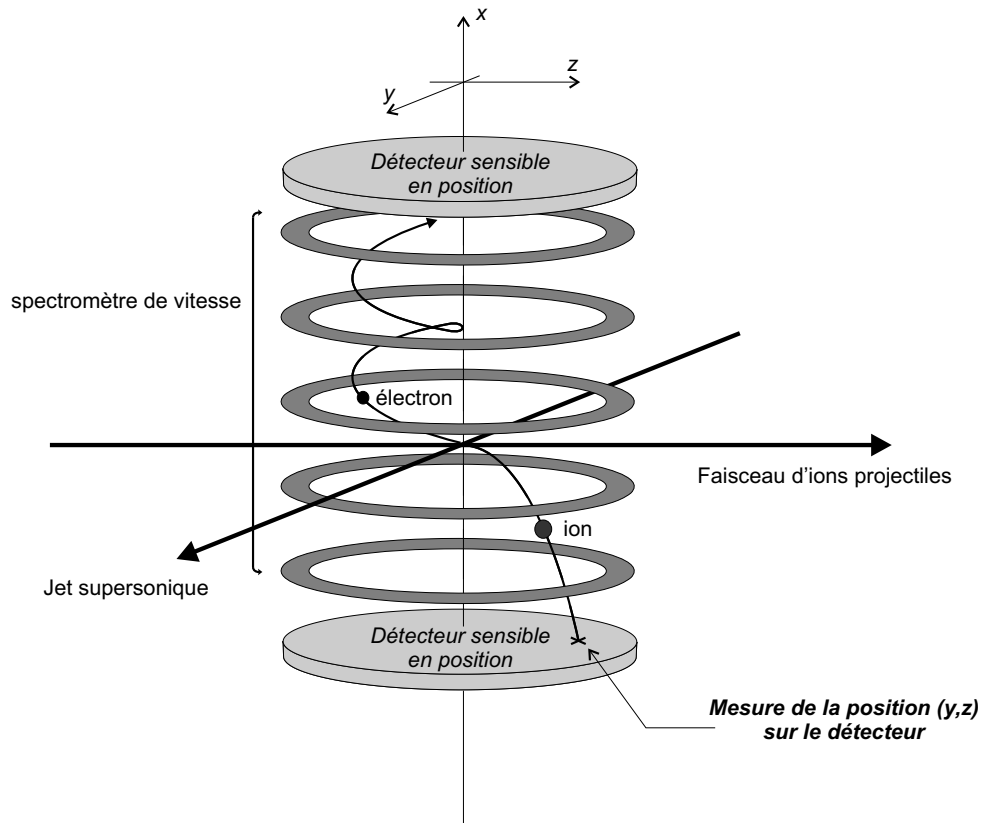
$x$

$z$

$y$

Détecteur sensible en position

spectromètre de vitesse

électron

Faisceau d'ions projectiles

ion

Jet supersonique

Détecteur sensible en position

Mesure de la position (y,z) sur le détecteur